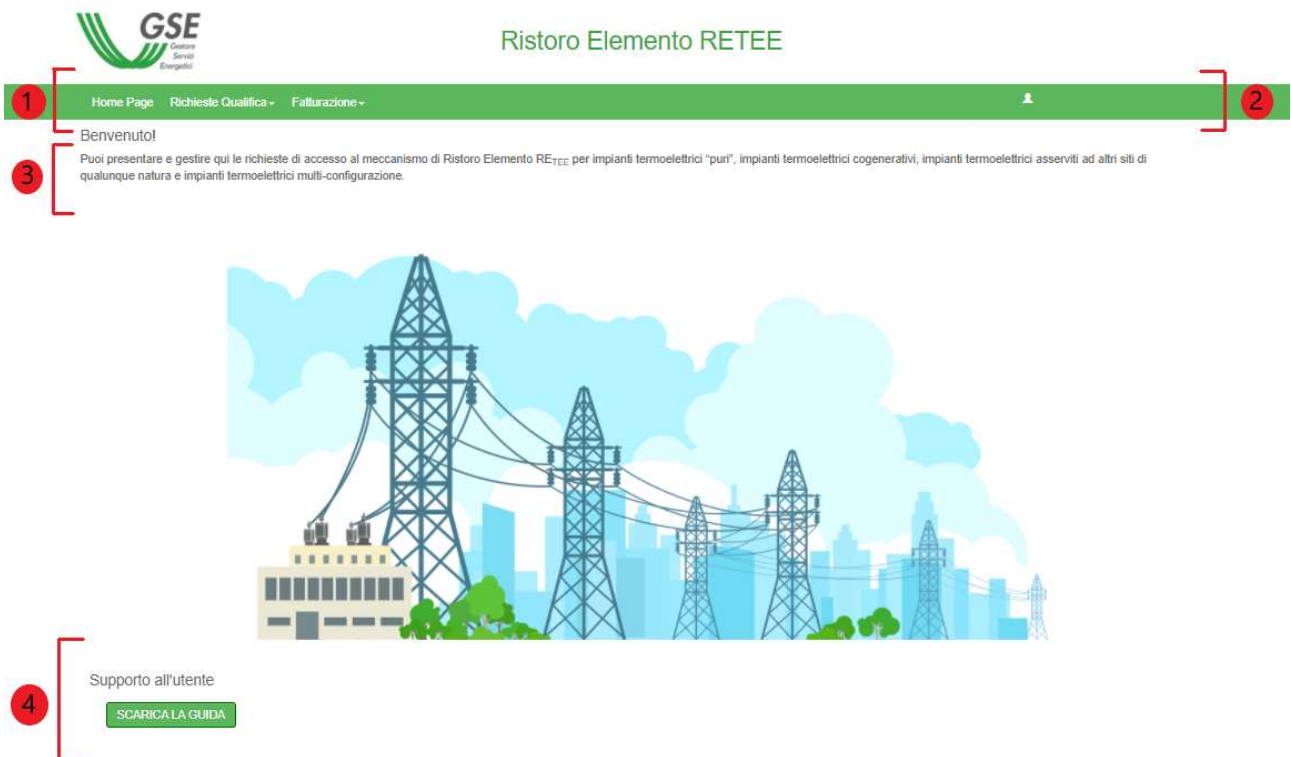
GSE Gestore Servizi Energetici

Ristoro Elemento RETEE

1

Home Page Richieste Qualifica Fatturazione

2

Benvenuto!

3

Puoi presentare e gestire qui le richieste di accesso al meccanismo di Ristoro Elemento RE$_{TEE}$ per impianti termoelettrici "puri", impianti termoelettrici cogenerativi, impianti termoelettrici asserviti ad altri siti di qualunque natura e impianti termoelettrici multi-configurazione.

4

Supporto all'utente

SCARICA LA GUIDA